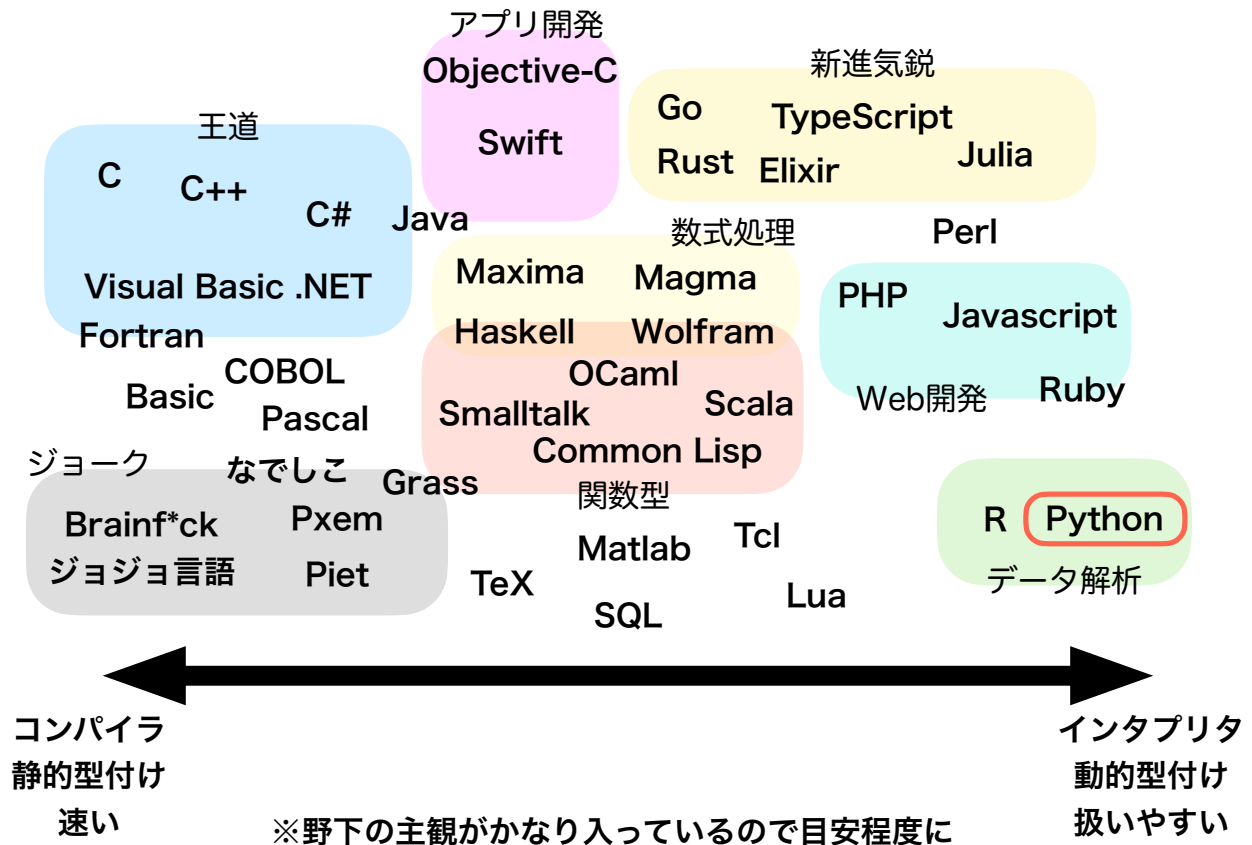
アプリ開発
Objective-C
Swift

新進気鋭
Go
TypeScript
Rust
Elixir
Julia

王道
C
C++
C#
Java
Visual Basic .NET
Fortran

数式処理
Maxima
Magma
Haskell
Wolfram

Perl

PHP
Javascript
Web開発
Ruby

COBOL
Basic
Pascal

OCaml
Smalltalk
Scala
Common Lisp
関数型

ジョーク
なでしこ
Grass
Brainf*ck
Pxem
ジョジョ言語
Piet

Matlab
Tcl
TeX
SQL
Lua

R
Python
データ解析

コンパイラ
静的型付け
速い

インタプリタ
動的型付け
扱いやすい

※野下の主観がかなり入っているので目安程度に